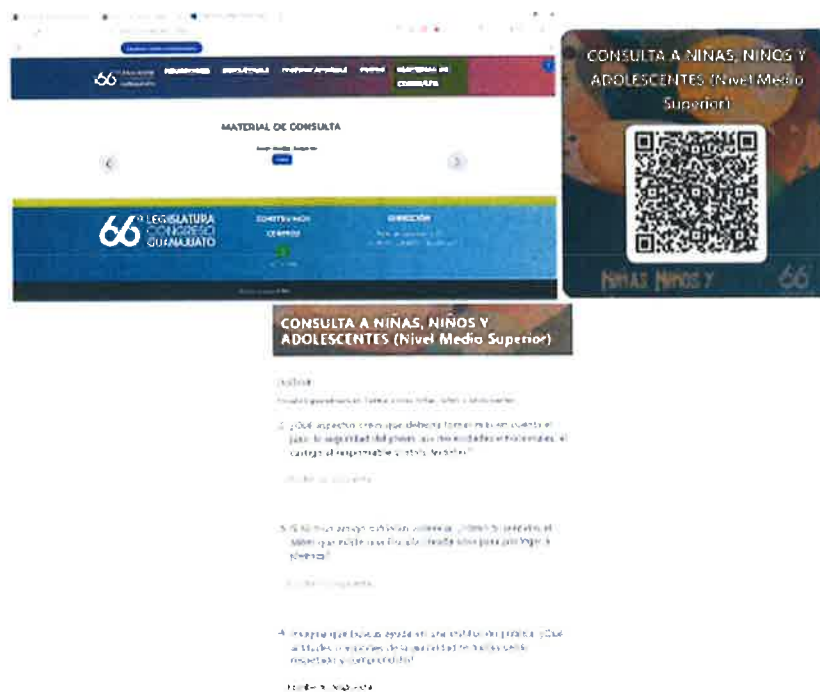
66 LEGISLATURA CONGRESO GUANAJUATO

MATERIAL DE CONSULTA

66 LEGISLATURA CONGRESO GUANAJUATO

CONSTRUYAMOS

DIRECCIÓN

CONSULTA A NIÑAS, NIÑOS Y ADOLESCENTES (Nivel Medio Superior)

NIÑAS NIÑOS Y

66

CONSULTA A NIÑAS, NIÑOS Y ADOLESCENTES (Nivel Medio Superior)

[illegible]

2. ¿Qué aspectos crees que debería tomar en cuenta el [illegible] la seguridad del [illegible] sus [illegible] el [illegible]

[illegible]

3. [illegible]

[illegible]

4. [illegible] ¿Qué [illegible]

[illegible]